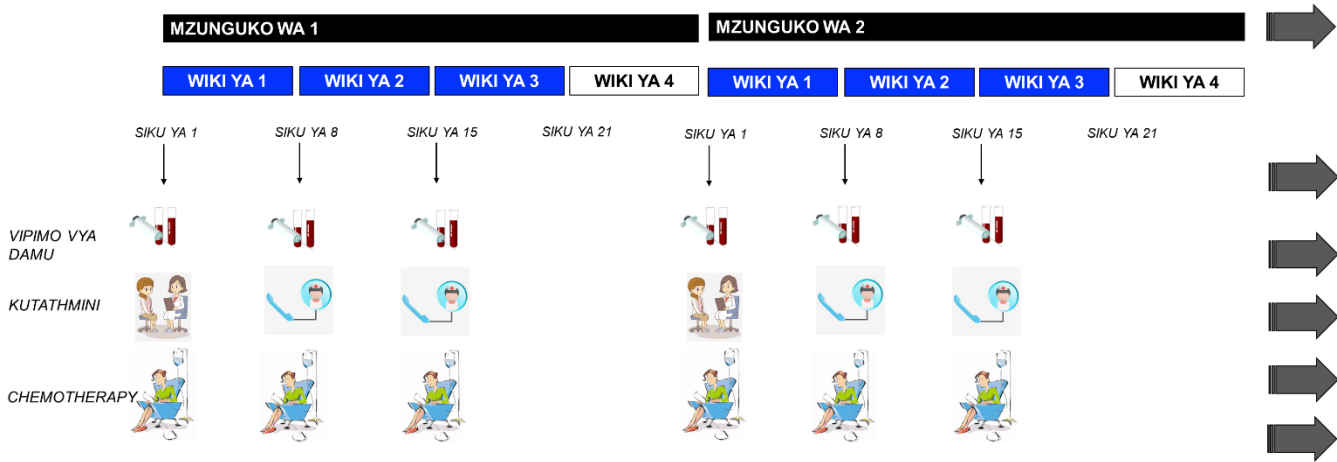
MZUNGUKO WA 1
MZUNGUKO WA 2

WIKI YA 1
WIKI YA 2
WIKI YA 3
WIKI YA 4
WIKI YA 1
WIKI YA 2
WIKI YA 3
WIKI YA 4

SIKU YA 1
SIKU YA 8
SIKU YA 15
SIKU YA 21
SIKU YA 1
SIKU YA 8
SIKU YA 15
SIKU YA 21

VIPIMO VYA DAMU

KUTATHMINI

CHEMOTHERAPY